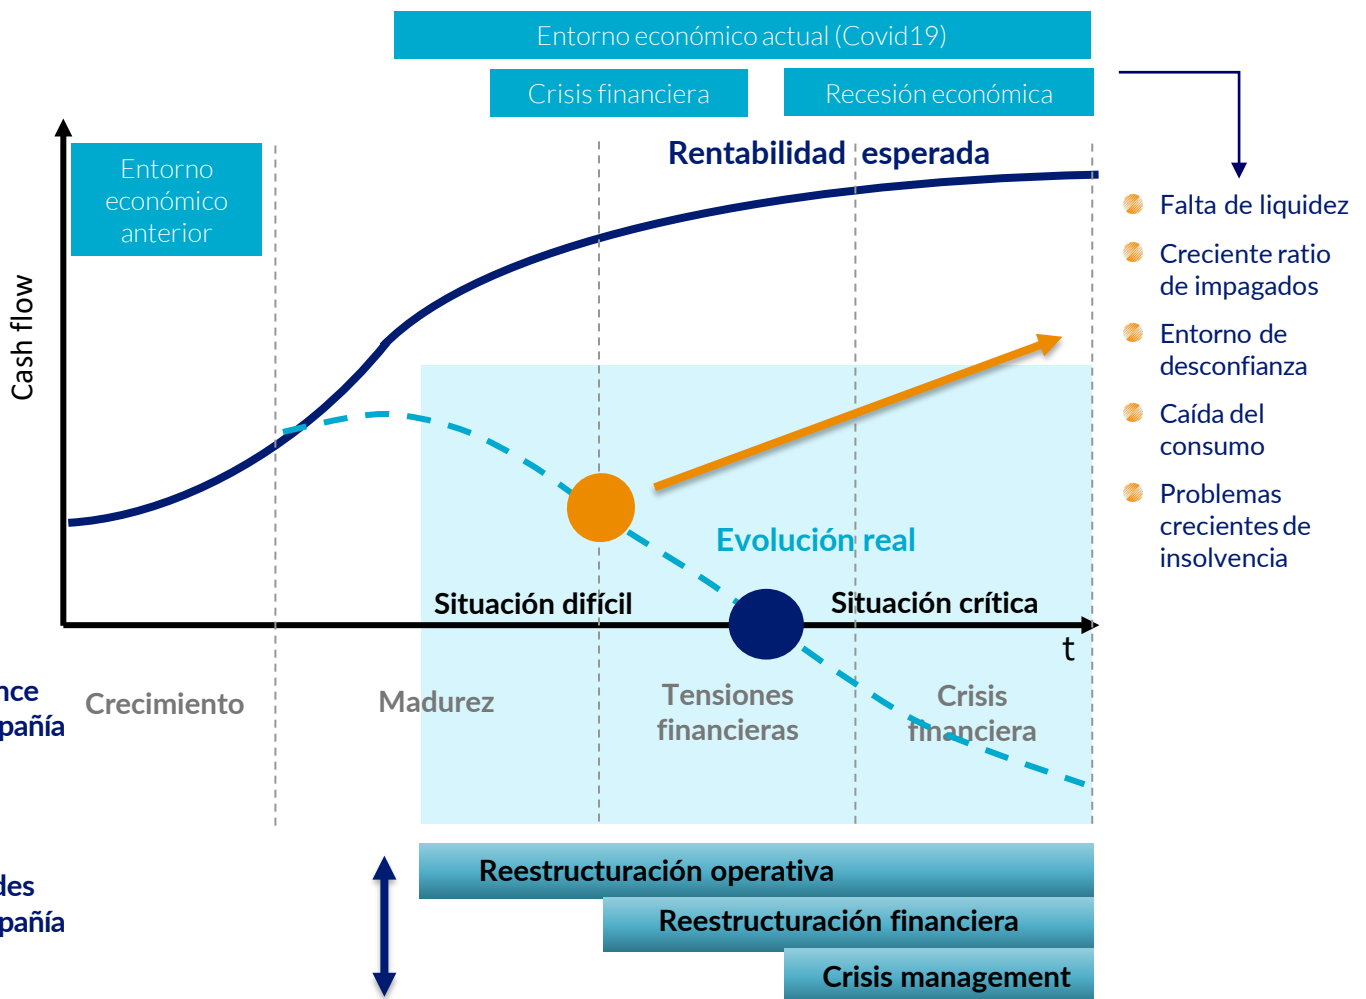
Entorno económico actual (Covid19)

Crisis financiera

Recesión económica

Entorno económico anterior

Rentabilidad esperada

Cash flow

Falta de liquidez

Creciente ratio de impagados

Entorno de desconfianza

Caída del consumo

Problemas crecientes de insolvencia

Evolución real

Situación difícil

Situación crítica

t

nce
pañía

Crecimiento

Madurez

Tensiones financieras

Crisis financiera

des
pañía

Reestructuración operativa

Reestructuración financiera

Crisis management